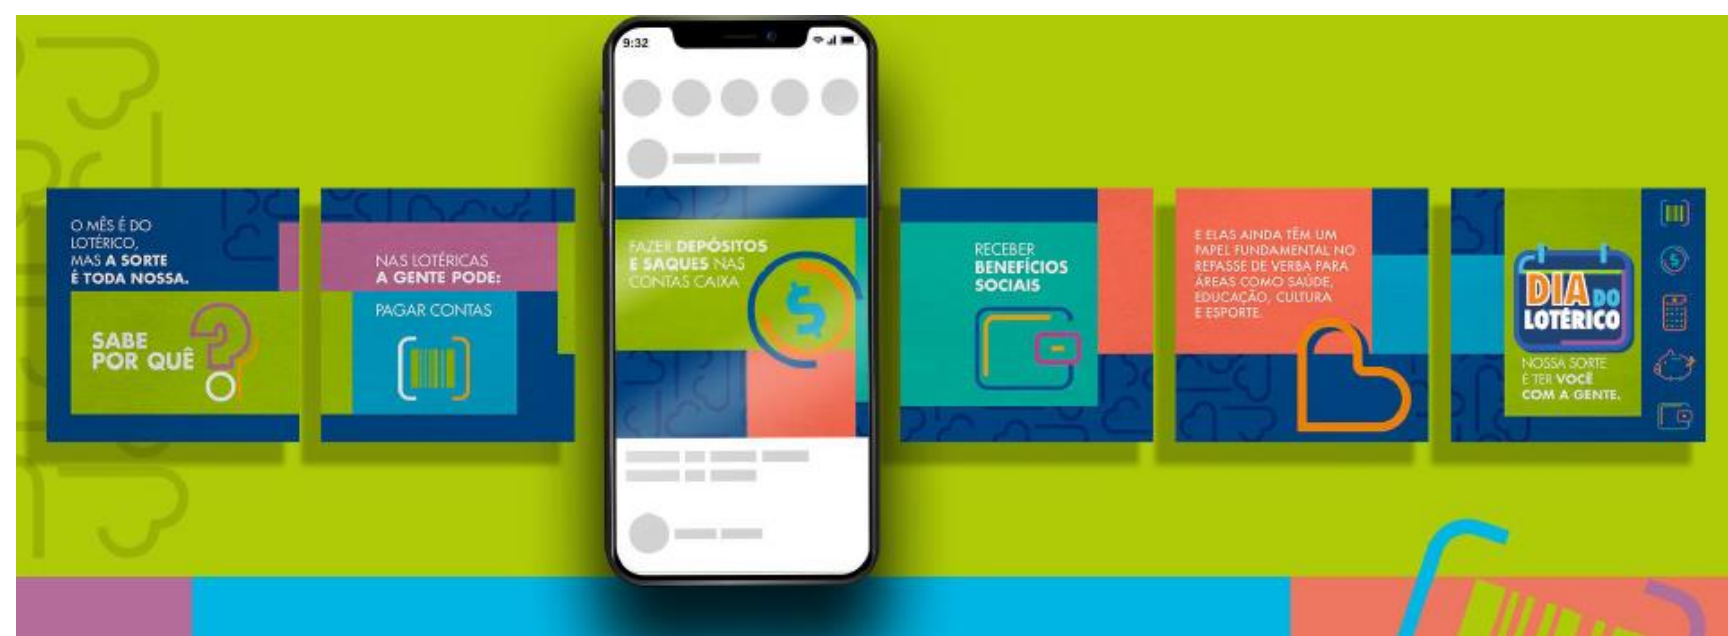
O MÊS É DO LOTÉRICO, MAS A SORTE É TODA NOSSA.

SABE POR QUÊ

NAS LOTÉRICAS A GENTE PODE:

PAGAR CONTAS

9:32

FAZER DEPÓSITOS E SAQUES NAS CONTAS CAIXA

RECEBER BENEFÍCIOS SOCIAIS

E ELAS AINDA TÊM UM PAPEL FUNDAMENTAL NO REPASSE DE VERBA PARA ÁREAS COMO SAÚDE, EDUCAÇÃO, CULTURA E ESPORTE.

DIA DO LOTÉRICO

NOSSA SORTE É TER VOCÊ COM A GENTE.